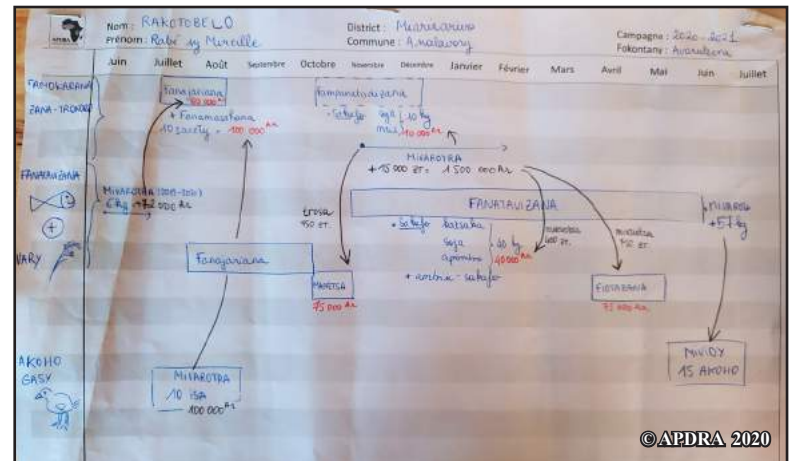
APDRA

Nom : RAKOTOBELO
Prénom : Rabé sy Mireille

District : Miarinarivo
Commune : Analavory

Campagne : 2020 - 2021
Fokontany : Avaratsena

Juin Juillet Août Septembre Octobre Novembre Décembre Janvier Février Mars Avril Mai Juin Juillet

FAMOKARANA ZANA-TRONDRO

FANATAVIZANA

VARY

AKOHO GASY

Fanajariana 80 000

+ Fanamasahana
10 saucty = 100 000 Ar

Fampanatavizana
- Sakafo soja 10 kg
maïs 10 000 Ar

MIVAROTRA (2019-2020)
6 kg = 12 000 Ar

MIVAROTRA
+ 15 000 ET = 1 500 000 Ar

trosa
150 ET.

FANATAVIZANA

+ Sakafo katsaka
soja
apombo
20 kg
40 000 Ar

+ ambioka - sakafo

mivarotra
400 ET.

mivarotra
150 ET.

Mivarotra
+ 57 kg

Fanajariana

MANETSA
75 000 Ar

FIOTAZANA
75 000 Ar

MIVAROTRA
10 ISA
100 000 Ar

MIVIDY
15 AKOHO

© APDRA 2020